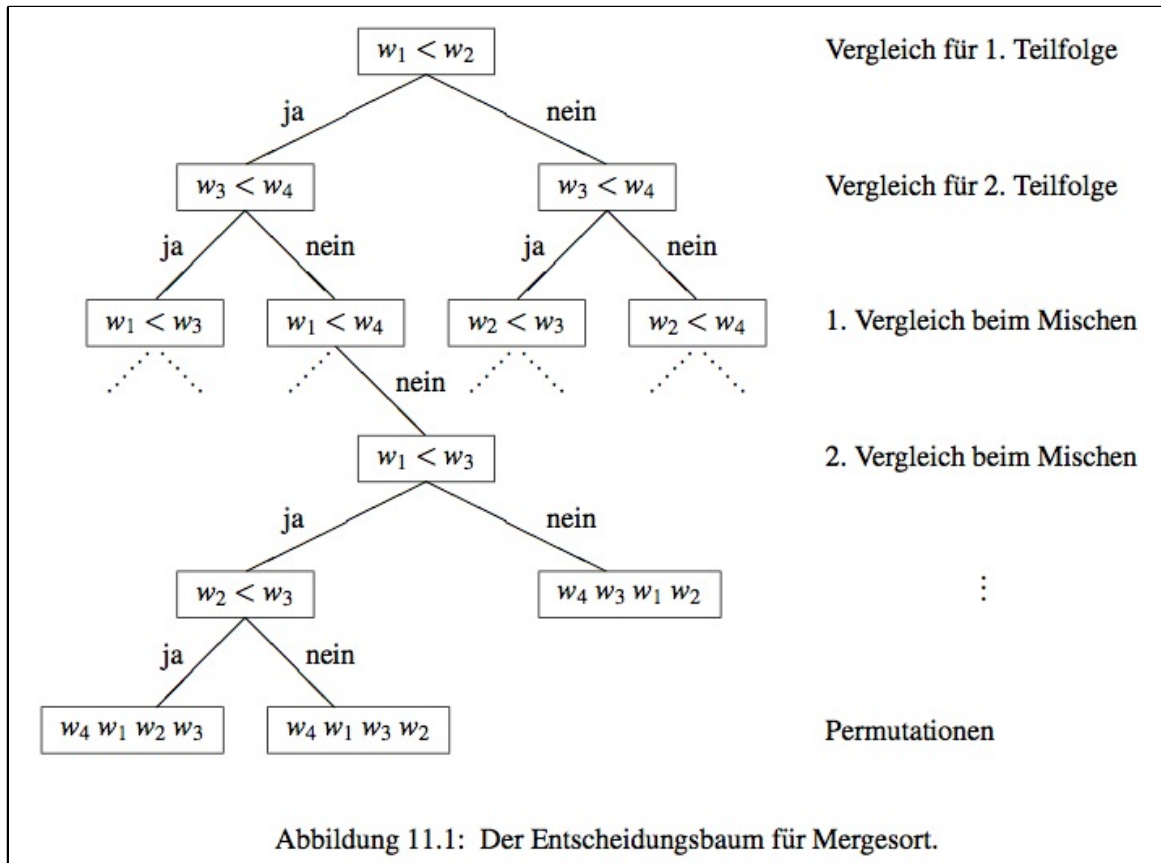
$w_1 < w_2$

Vergleich für 1. Teilfolge

ja

nein

$w_3 < w_4$

$w_3 < w_4$

Vergleich für 2. Teilfolge

ja

nein

ja

nein

$w_1 < w_3$

$w_1 < w_4$

$w_2 < w_3$

$w_2 < w_4$

1. Vergleich beim Mischen

nein

$w_1 < w_3$

2. Vergleich beim Mischen

ja

nein

$w_2 < w_3$

$w_4\ w_3\ w_1\ w_2$

$\vdots$

ja

nein

$w_4\ w_1\ w_2\ w_3$

$w_4\ w_1\ w_3\ w_2$

Permutationen

Abbildung 11.1: Der Entscheidungsbaum für Mergesort.